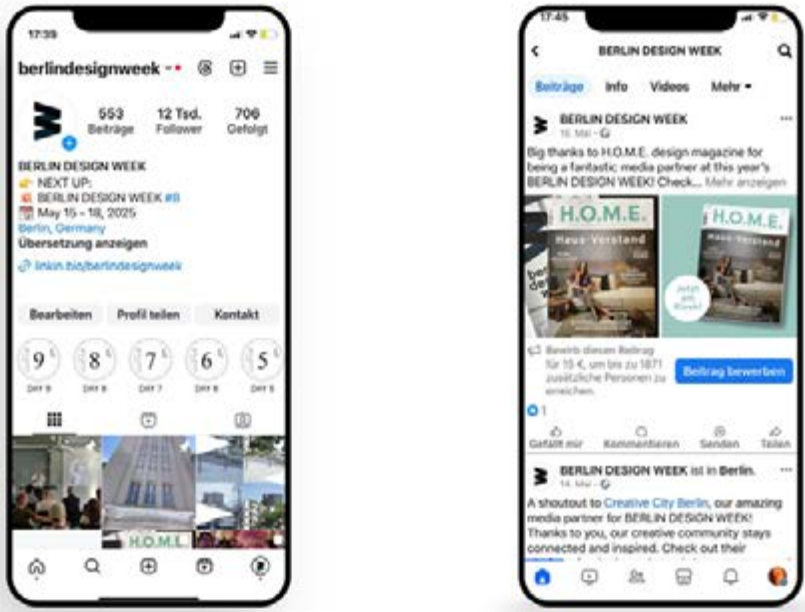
17:39

berlindesignweek

553 Beiträge
12 Tsd. Follower
706 Gefolgt

BERLIN DESIGN WEEK
👉 NEXT UP:
BERLIN DESIGN WEEK #8
📅 May 15 - 18, 2025
Berlin, Germany
Übersetzung anzeigen

linkin.bio/berlindesignweek

Bearbeiten
Profil teilen
Kontakt

9 DAY 9
8 DAY 8
7 DAY 7
6 DAY 6
5 DAY 5

H.O.M.E.

17:45

BERLIN DESIGN WEEK

Beiträge
Info
Videos
Mehr

BERLIN DESIGN WEEK
16. Mai

Big thanks to H.O.M.E. design magazine for being a fantastic media partner at this year's BERLIN DESIGN WEEK! Check... Mehr anzeigen

H.O.M.E.
Haus-Verstand

H.O.M.E.
Haus-Verstand
Jetzt am Kiosk!

Bewirb diesen Beitrag für 15 €, um bis zu 1871 zusätzliche Personen zu erreichen.

Beitrag bewerben

1

Gefällt mir
Kommentieren
Senden
Teilen

BERLIN DESIGN WEEK ist in Berlin.
14. Mai

A shoutout to Creative City Berlin, our amazing media partner for BERLIN DESIGN WEEK! Thanks to you, our creative community stays connected and inspired. Check out their